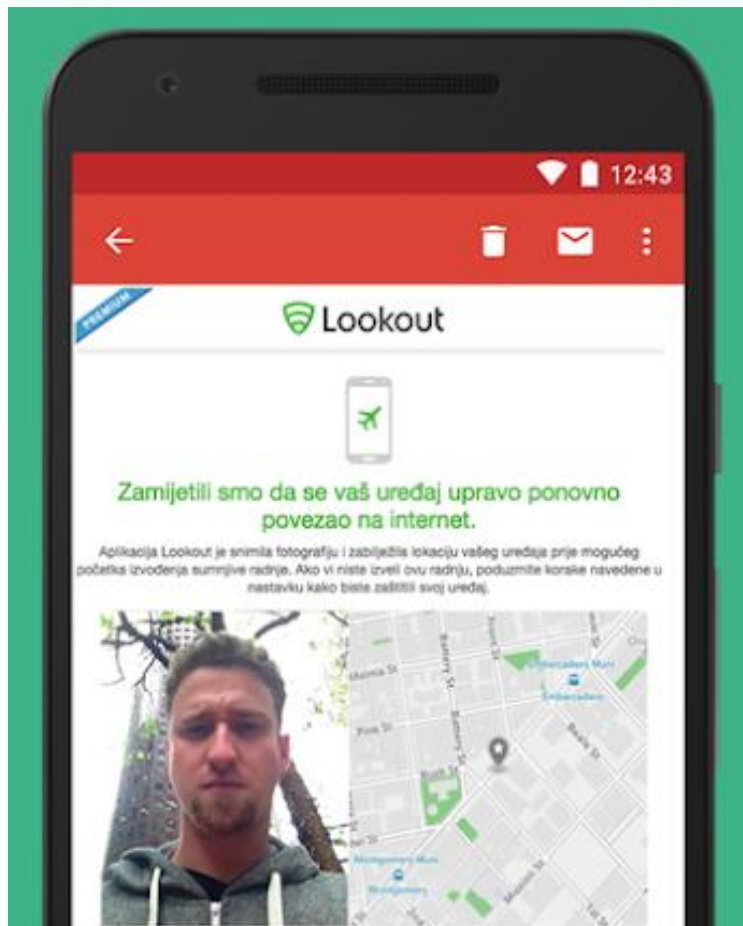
12:43

PREMIUM

Lookout

Zamijetili smo da se vaš uređaj upravo ponovno povezao na internet.

Aplikacija Lookout je snimila fotografiju i zabilježila lokaciju vašeg uređaja prije mogućeg početka izvođenja sumnjive radnje. Ako vi niste izveli ovu radnju, poduzmite korake navedene u nastavku kako biste zaštitili svoj uređaj.

Embarcadero Muni
Embarcadero
Battery St
Pine St
Bush St
Beale St
Montgomery Muni
Montgomery
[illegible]